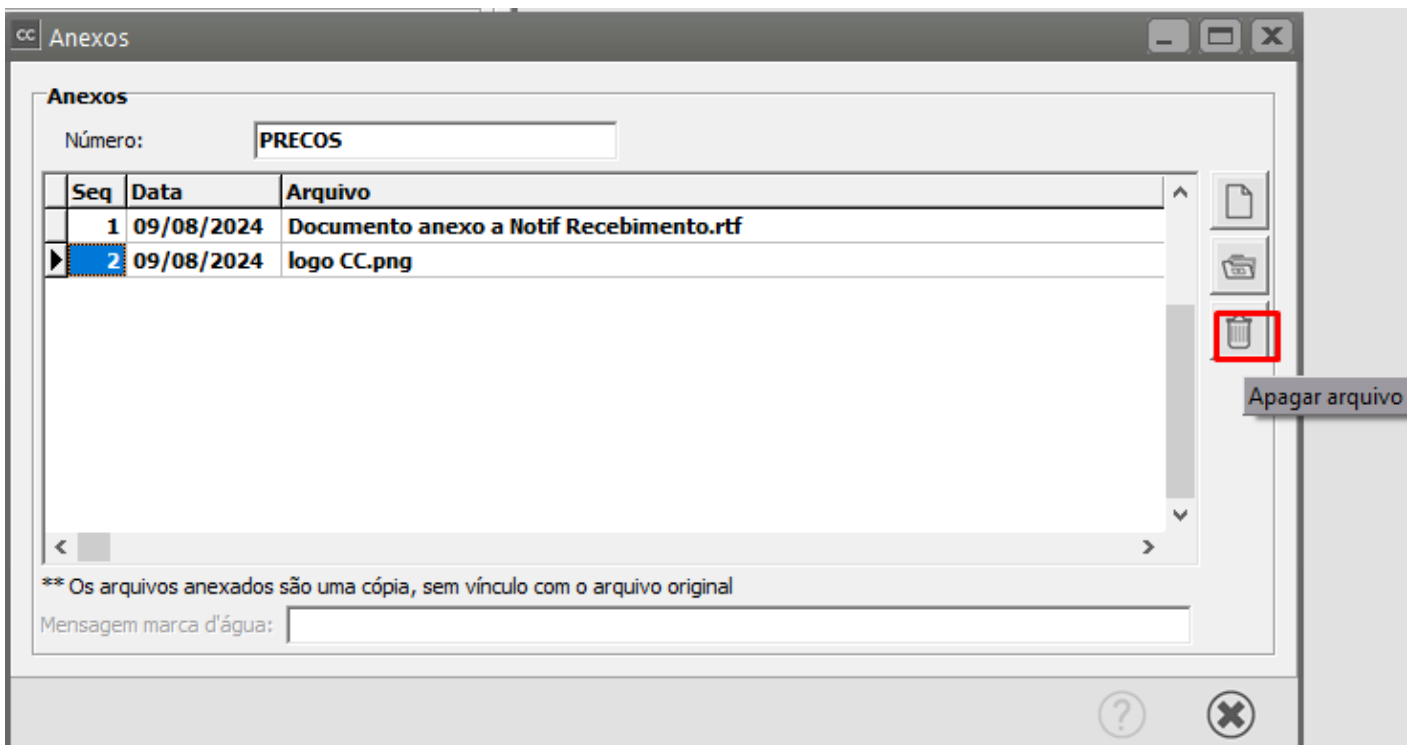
cc Anexos

Anexos

Número: PRECOS

| Seq | Data | Arquivo |
|---|---|---|
| 1 | 09/08/2024 | Documento anexo a Notif Recebimento.rtf |
| 2 | 09/08/2024 | logo CC.png |

Apagar arquivo

** Os arquivos anexados são uma cópia, sem vínculo com o arquivo original

Mensagem marca d'água: